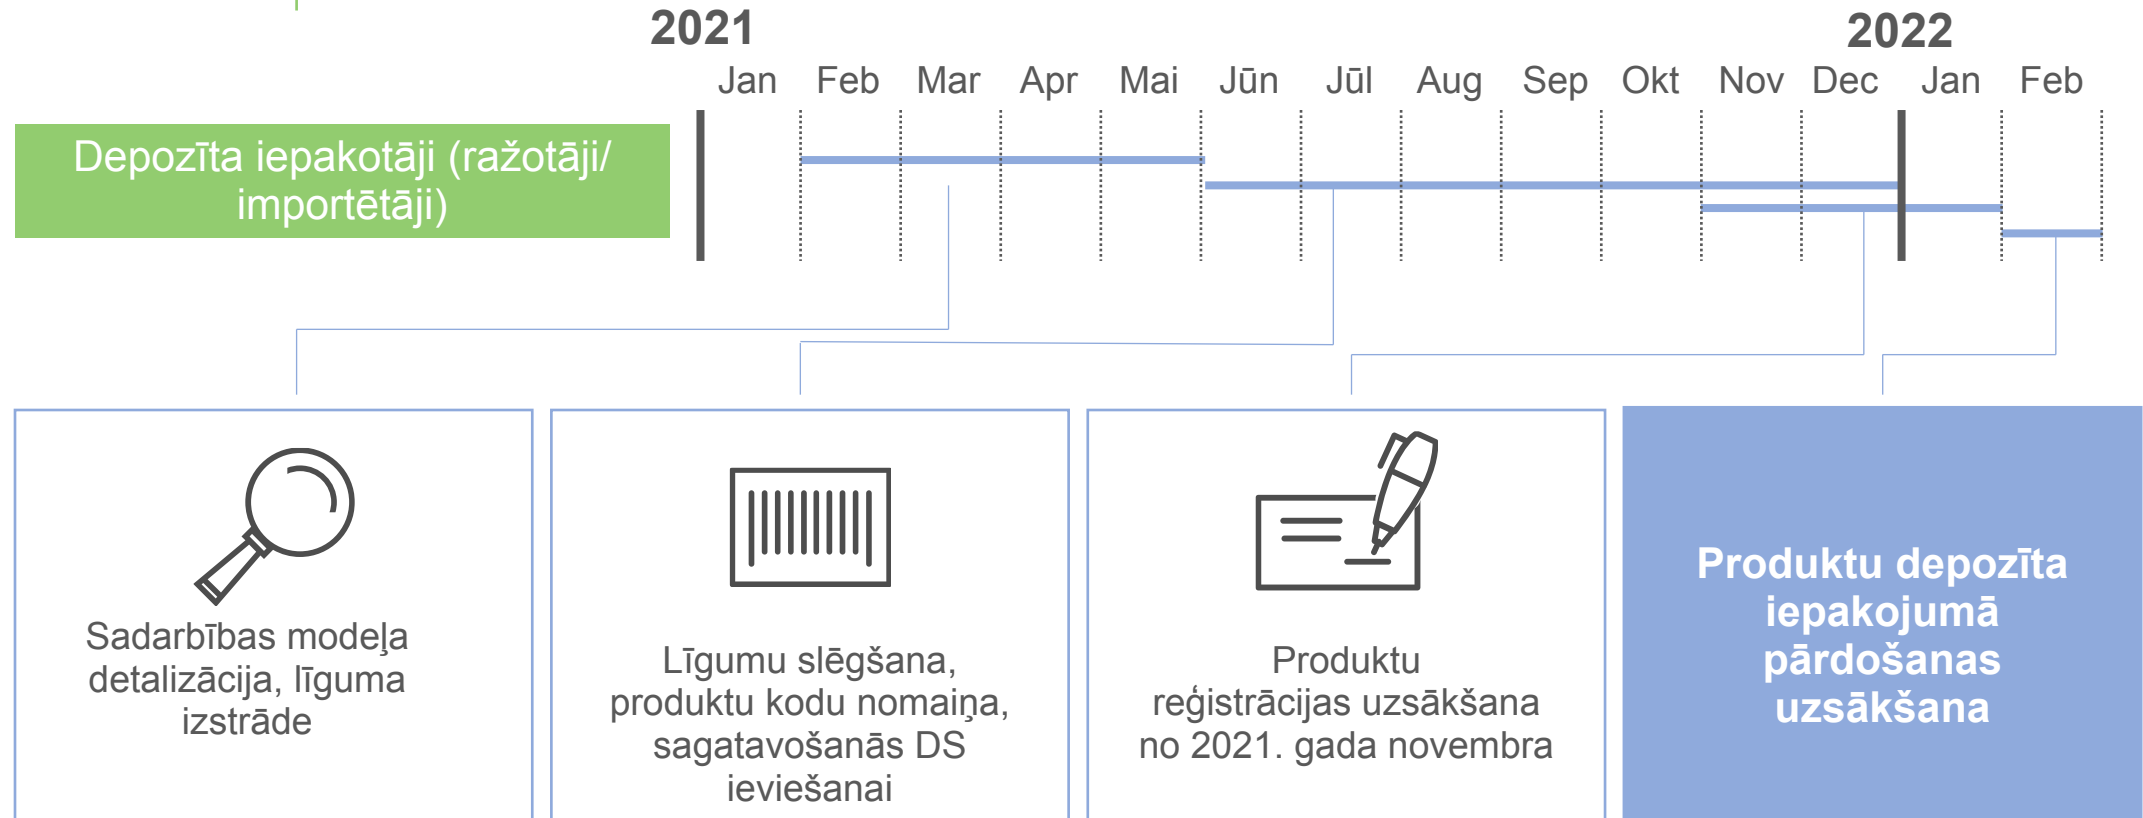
2021

2022

Jan Feb Mar Apr Mai Jūn Jūl Aug Sep Okt Nov Dec Jan Feb

Depozīta iepakotāji (ražotāji/ importētāji)

Sadarbības modeļa detalizācija, līguma izstrāde

Līgumu slēgšana, produktu kodu nomaiņa, sagatavošanās DS ieviešanai

Produktu reģistrācijas uzsākšana no 2021. gada novembra

Produktu depozīta iepakojumā pārdošanas uzsākšana